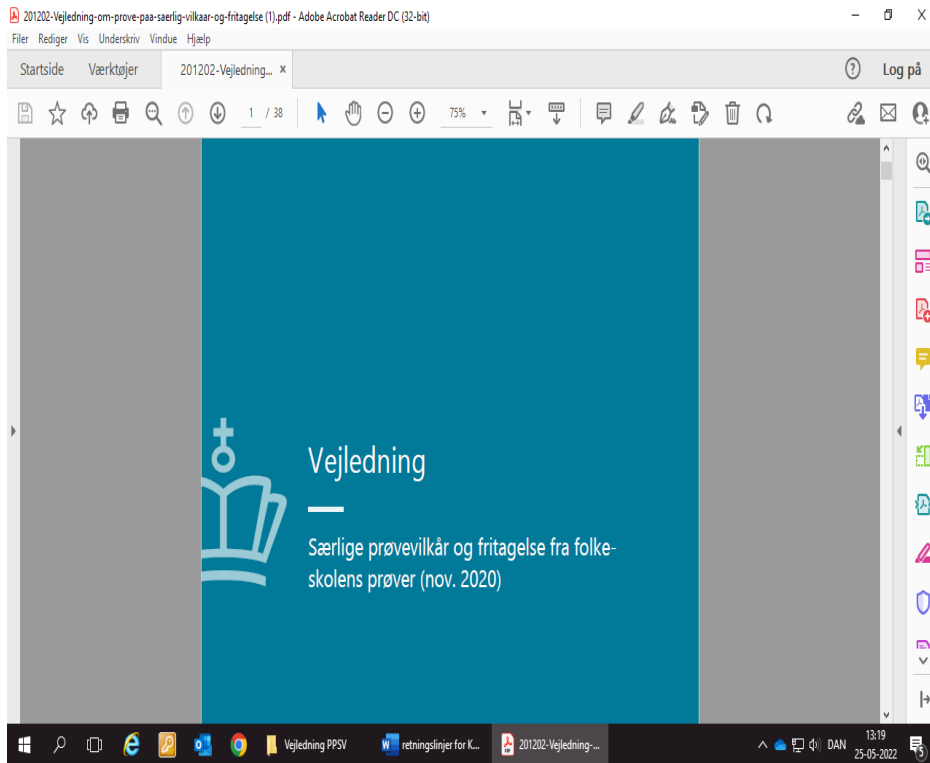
201202-Vejledning-om-prove-paa-saerlig-vilkaar-og-fritagelse (1).pdf - Adobe Acrobat Reader DC (32-bit)

Filer Rediger Vis Underskriv Vindue Hjælp

Startside Værktøjer 201202-Vejledning... ×

Log på

1 / 38

75%

Vejledning

Særlige prøvevilkår og fritagelse fra folkeskolens prøver (nov. 2020)

Vejledning PPSV

retningslinjer for K...

201202-Vejledning-...

DAN

13:19
25-05-2022